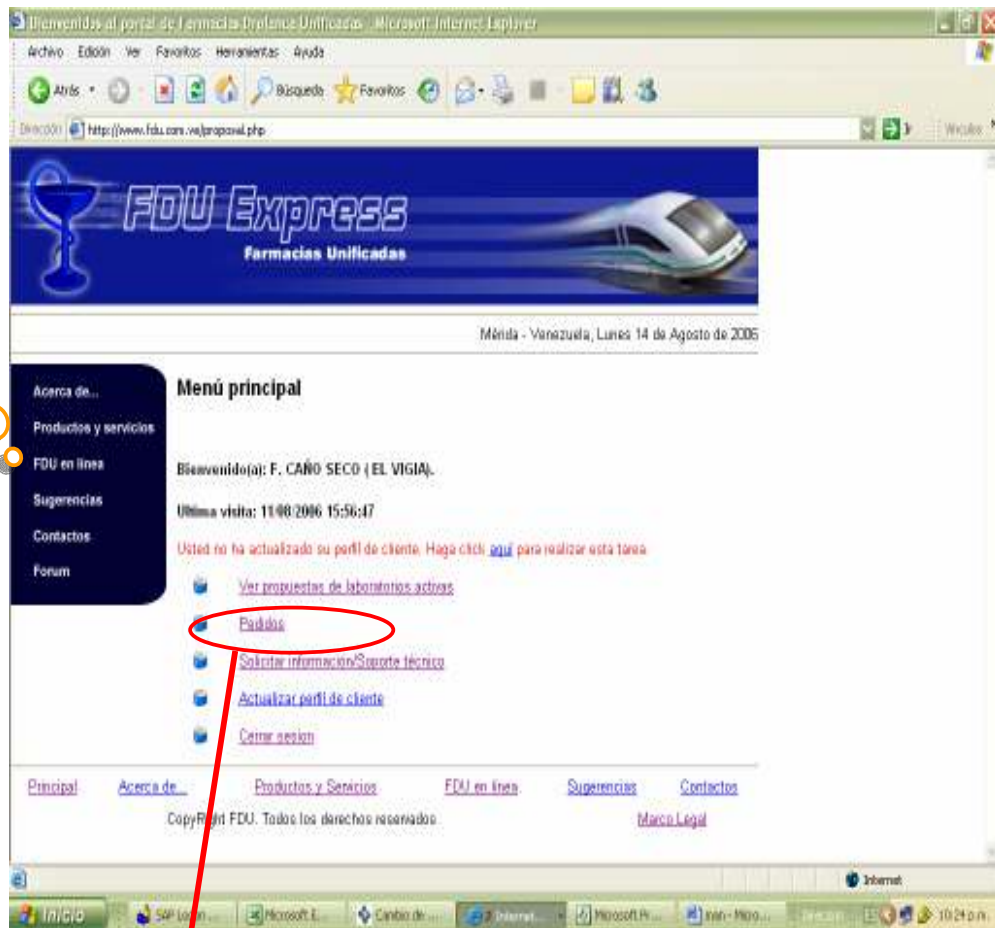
Bienvenidos al portal de Farmacia Drofence Unificadas - Microsoft Internet Explorer

Archivo Edición Ver Favoritos Herramientas Ayuda

Atrás Búsqueda Favoritos

Dirección http://www.fdu.com.ve/proposal.php

Vínculos

FDU Express
Farmacias Unificadas

Mérida - Venezuela, Lunes 14 de Agosto de 2006

Acerca de...
Productos y servicios
FDU en linea
Sugerencias
Contactos
Forum

Menú principal

Bienvenido(a): F. CAÑO SECO ( EL VIGIA).

Ultima visita: 11/08/2006 15:56:47

Usted no ha actualizado su perfil de cliente. Haga click aquí para realizar esta tarea

Ver propuestas de laboratorios activas
Pedidos
Solicitar información/Soporte técnico
Actualizar perfil de cliente
Cerrar sesion

Principal Acerca de... Productos y Servicios FDU en línea Sugerencias Contactos

CopyRight FDU. Todos los derechos reservados. Marco Legal

Internet

Inicio SAP Lo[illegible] Microsoft E... Cambio de ... 2 Internet... Microsoft P... ivan - Micro... 10:24 p.m.